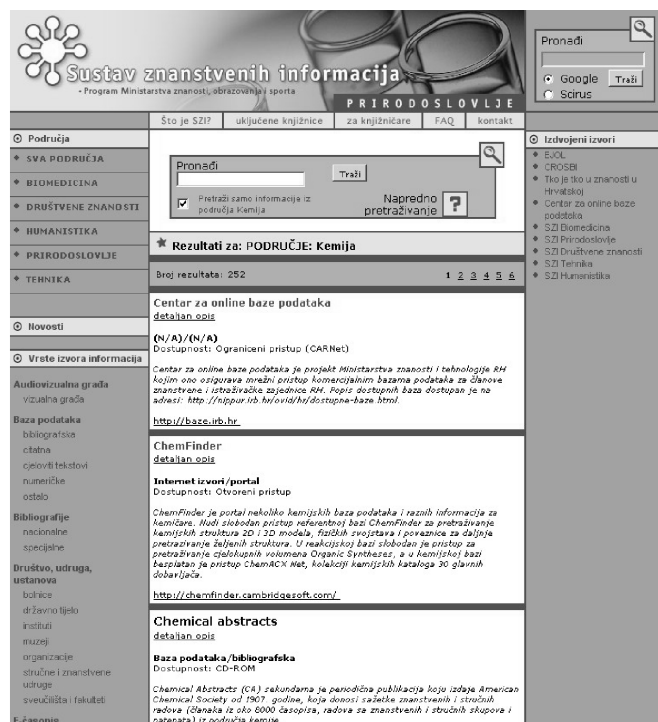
Sustav znanstvenih informacija
- Program Ministarstva znanosti, obrazovanja i sporta

PRIRODOSLOVLJE

Pronađi
Google Traži
Scirus

Što je SZI? | uključene knjižnice | za knjižničare | FAQ | kontakt

Područja
SVA PODRUČJA
BIOMEDICINA
DRUŠTVENE ZNANOSTI
HUMANISTIKA
PRIRODOSLOVLJE
TEHNIKA

Novosti

Vrste izvora informacija

Audiovizualna građa
vizualna građa

Baza podataka
bibliografska
citatna
cjeloviti tekstovi
numeričke
ostalo

Bibliografije
nacionalne
specijalne

Društvo, udruga, ustanova
bolnice
državno tijelo
instituti
muzeji
organizacije
stručne i znanstvene udruge
sveučilišta i fakulteti

E-časopis

Pronađi
Traži
Pretraži samo informacije iz područja Kemija
Napredno pretraživanje ?

Rezultati za: PODRUČJE: Kemija

Broj rezultata: 252
1 2 3 4 5 6

Centar za online baze podataka
detaljan opis

(N/A)/(N/A)
Dostupnost: Ograniceni pristup (CARNet)

Centar za online baze podataka je projekt Ministarstva znanosti i tehnologije RH kojim ono osigurava mrežni pristup komercijalnim bazama podataka za članove znanstvene i istraživačke zajednice RH. Popis dostupnih baza dostupan je na adresi: http://nippur.irb.hr/ovid/hr/dostupne-baze.html.

http://baze.irb.hr

ChemFinder
detaljan opis

Internet izvori/portal
Dostupnost: Otvoreni pristup

ChemFinder je portal nekoliko kemijskih baza podataka i raznih informacija za kemičare. Nudi slobodan pristup referentnoj bazi ChemFinder za pretraživanje kemijskih struktura 2D i 3D modela, fizičkih svojstava i poveznice za daljnje pretraživanje željenih struktura. U reakcijskoj bazi slobodan je pristup za pretraživanje cjelokupnih volumena Organic Syntheses, a u kemijskoj bazi besplatan je pristup ChemACX Net, kolekciji kemijskih kataloga 30 glavnih dobavljača.

http://chemfinder.cambridgesoft.com/

Chemical abstracts
detaljan opis

Baza podataka/bibliografska
Dostupnost: CD-ROM

Chemical Abstracts (CA) zakundarna je periodična publikacija koju izdaje American Chemical Society od 1907. godine, koja donosi sažetke znanstvenih i stručnih radova (članaka iz oko 8000 časopisa, radova sa znanstvenih i stručnih skupova i patenata) iz područja kemije.

Izdvojeni izvori
EJOL
CROSBI
Tko je tko u znanosti u Hrvatskoj
Centar za online baze podataka
SZI Biomedicina
SZI Prirodoslovlje
SZI Društvene znanosti
SZI Tehnika
SZI Humanistika